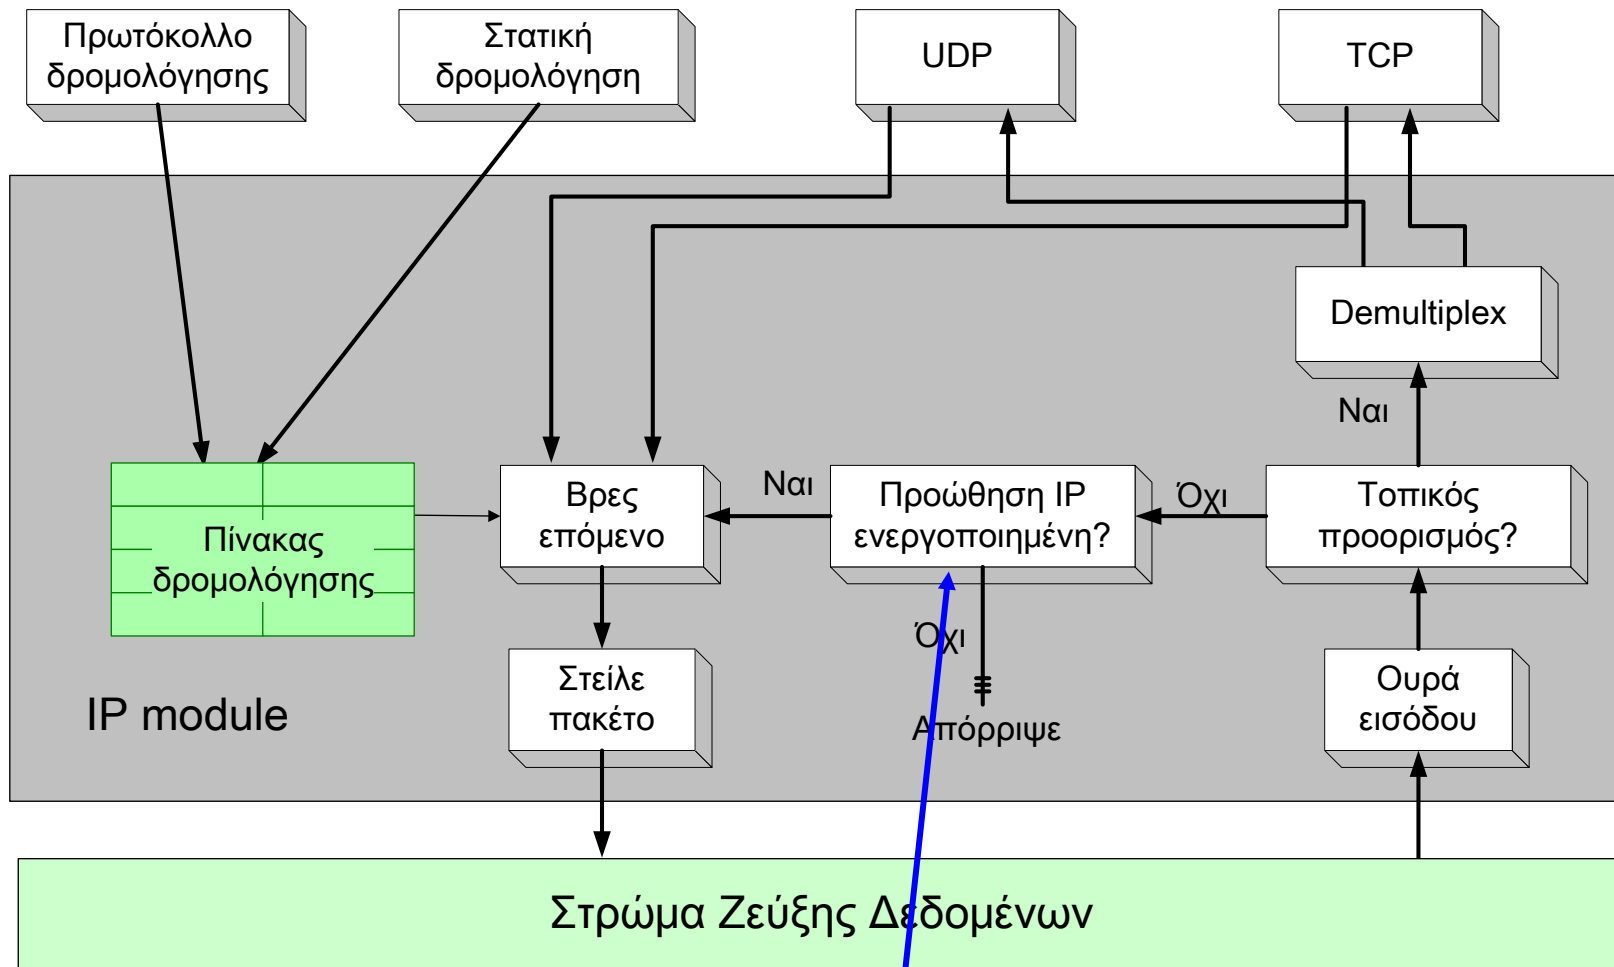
Πρωτόκολλο δρομολόγησης

Στατική δρομολόγηση

UDP

TCP

Demultiplex

Ναι

Πίνακας δρομολόγησης

Βρες επόμενο

Ναι

Προώθηση IP ενεργοποιημένη?

Όχι

Τοπικός προορισμός?

Όχι

Στείλε πακέτο

Απόρριψε

Ουρά εισόδου

IP module

Στρώμα Ζεύξης Δεδομένων